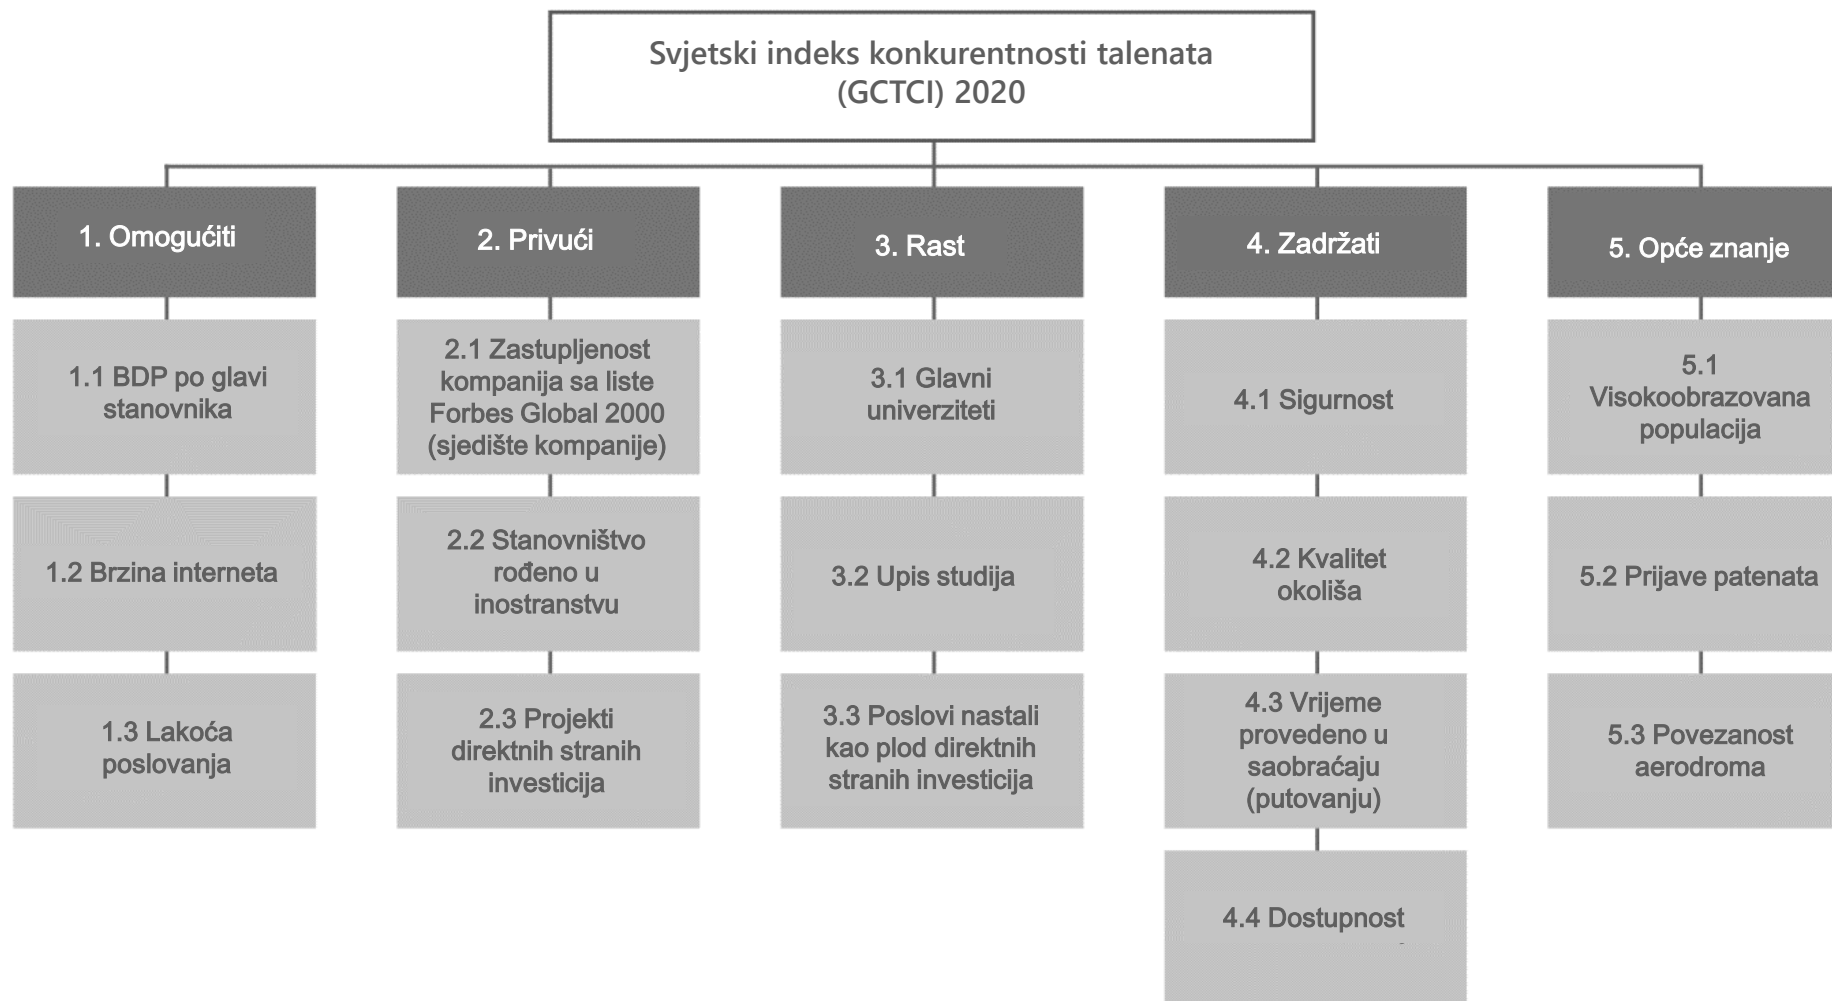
Svjetski indeks konkurentnosti talenata (GCTCI) 2020

1. Omogućiti

1.1 BDP po glavi stanovnika

1.2 Brzina interneta

1.3 Lakoća poslovanja

2. Privući

2.1 Zastupljenost kompanija sa liste Forbes Global 2000 (sjedište kompanije)

2.2 Stanovništvo rođeno u inostranstvu

2.3 Projekti direktnih stranih investicija

3. Rast

3.1 Glavni univerziteti

3.2 Upis studija

3.3 Poslovi nastali kao plod direktnih stranih investicija

4. Zadržati

4.1 Sigurnost

4.2 Kvalitet okoliša

4.3 Vrijeme provedeno u saobraćaju (putovanju)

4.4 Dostupnost

5. Opće znanje

5.1 Visokoobrazovana populacija

5.2 Prijave patenata

5.3 Povezanost aerodroma